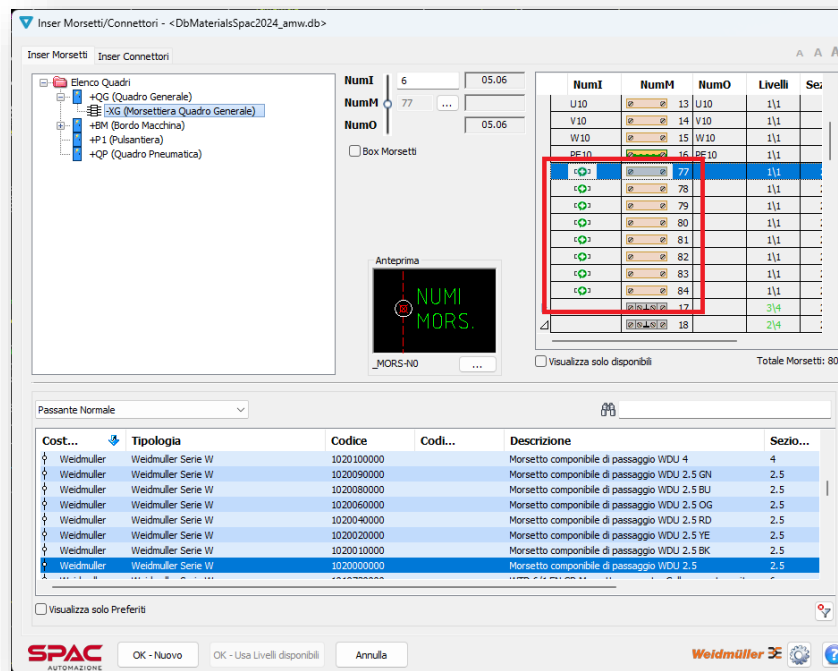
Inser Morsetti/Connettori - <DbMaterialsSpac2024_amw.db>

Inser Morsetti | Inser Connettori

Elenco Quadri
+QG (Quadro Generale)
-XG (Morsettiera Quadro Generale)
+BM (Bordo Macchina)
+P1 (Pulsantiera)
+QP (Quadro Pneumatica)

NumI 6 05.06
NumM 77 ...
NumO 05.06

Box Morsetti

Anteprima
NUMI
MORS.
_MORS-N0 ...

| NumI | NumM | NumO | Livelli | Sez |
|---|---|---|---|---|
| U10 | 13 | U10 | 1\1 | |
| V10 | 14 | V10 | 1\1 | |
| W10 | 15 | W10 | 1\1 | |
| PE10 | 16 | PE10 | 1\1 | |
| | 77 | | 1\1 | |
| | 78 | | 1\1 | |
| | 79 | | 1\1 | |
| | 80 | | 1\1 | |
| | 81 | | 1\1 | |
| | 82 | | 1\1 | |
| | 83 | | 1\1 | |
| | 84 | | 1\1 | |
| | 17 | | 3\4 | |
| | 18 | | 2\4 | |

Visualizza solo disponibili
Totale Morsetti: 80

Passante Normale

| Cost... | Tipologia | Codice | Codi... | Descrizione | Sezio... |
|---|---|---|---|---|---|
| Weidmuller | Weidmuller Serie W | 1020100000 | | Morsetto componibile di passaggio WDU 4 | 4 |
| Weidmuller | Weidmuller Serie W | 1020090000 | | Morsetto componibile di passaggio WDU 2.5 GN | 2.5 |
| Weidmuller | Weidmuller Serie W | 1020080000 | | Morsetto componibile di passaggio WDU 2.5 BU | 2.5 |
| Weidmuller | Weidmuller Serie W | 1020060000 | | Morsetto componibile di passaggio WDU 2.5 OG | 2.5 |
| Weidmuller | Weidmuller Serie W | 1020040000 | | Morsetto componibile di passaggio WDU 2.5 RD | 2.5 |
| Weidmuller | Weidmuller Serie W | 1020020000 | | Morsetto componibile di passaggio WDU 2.5 YE | 2.5 |
| Weidmuller | Weidmuller Serie W | 1020010000 | | Morsetto componibile di passaggio WDU 2.5 BK | 2.5 |
| Weidmuller | Weidmuller Serie W | 1020000000 | | Morsetto componibile di passaggio WDU 2.5 | 2.5 |

Visualizza solo Preferiti

SPAC AUTOMAZIONE
OK - Nuovo
OK - Usa Livelli disponibili
Annulla
Weidmüller